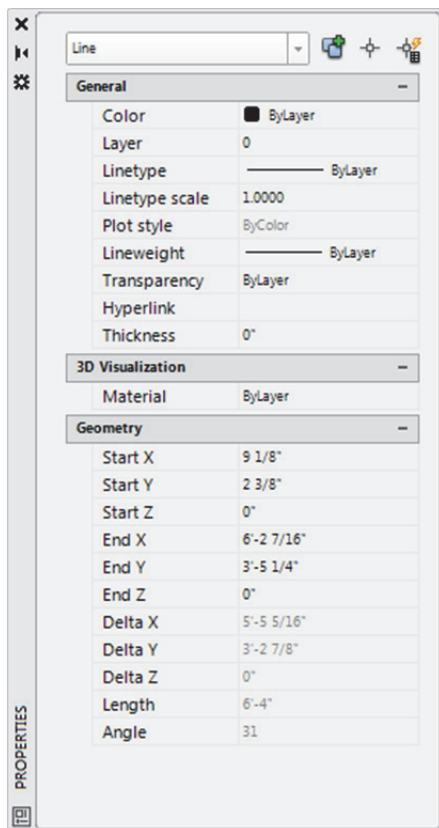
Line

General

| | |
|---|---|
| Color | ByLayer |
| Layer | 0 |
| Linetype | ByLayer |
| Linetype scale | 1.0000 |
| Plot style | ByColor |
| Lineweight | ByLayer |
| Transparency | ByLayer |
| Hyperlink | |
| Thickness | 0" |

3D Visualization

| | |
|---|---|
| Material | ByLayer |

Geometry

| | |
|---|---|
| Start X | 9 1/8" |
| Start Y | 2 3/8" |
| Start Z | 0" |
| End X | 6'-2 7/16" |
| End Y | 3'-5 1/4" |
| End Z | 0" |
| Delta X | 5'-5 5/16" |
| Delta Y | 3'-2 7/8" |
| Delta Z | 0" |
| Length | 6'-4" |
| Angle | 31 |

PROPERTIES